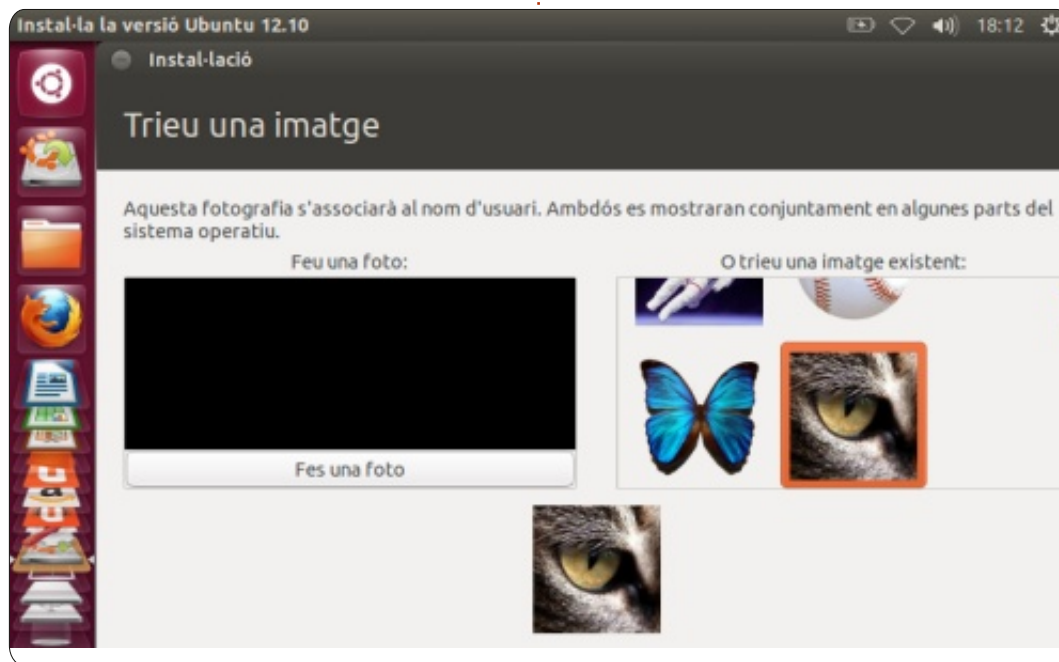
Instal·la la versió Ubuntu 12.10

18:12

Instal·lació

Trieu una imatge

Aquesta fotografia s'associarà al nom d'usuari. Ambdós es mostraran conjuntament en algunes parts del sistema operatiu.

Feu una foto:

O trieu una imatge existent:

Fes una foto